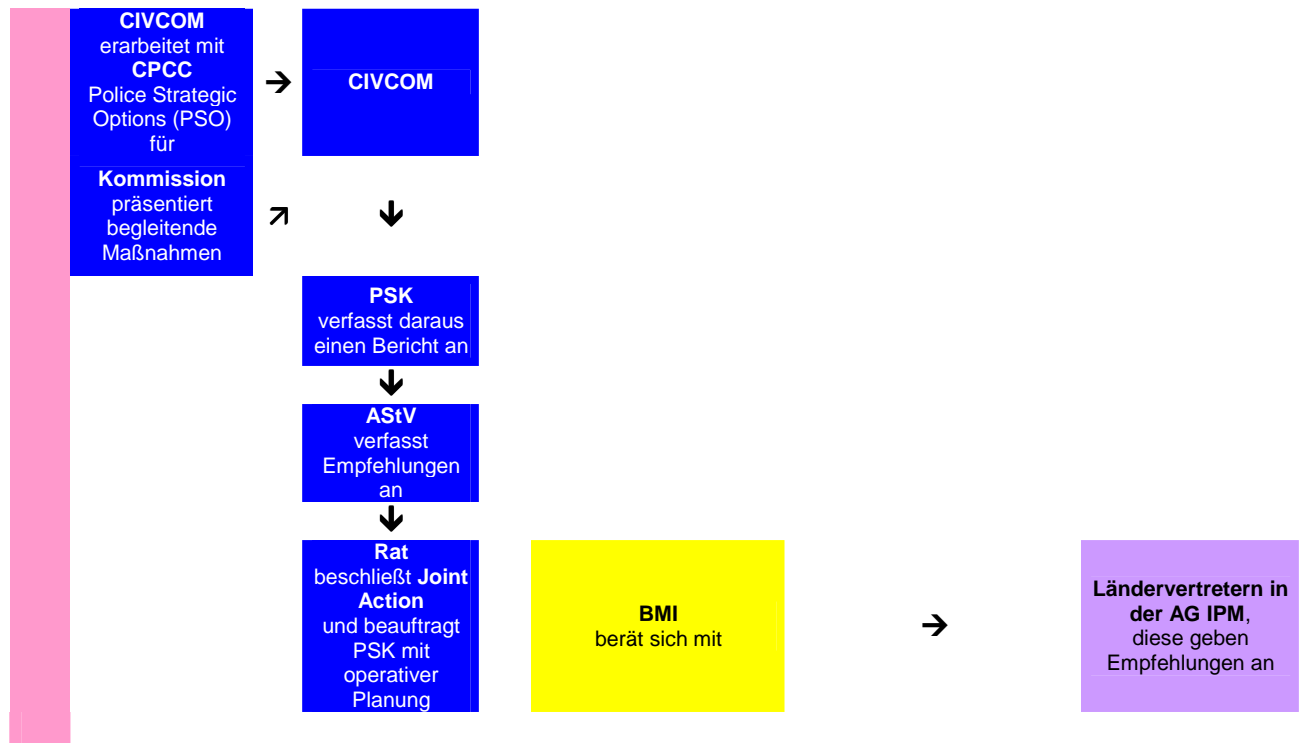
**CIVCOM** erarbeitet mit **CPCC** Police Strategic Options (PSO) für

**Kommission** präsentiert begleitende Maßnahmen

→

↗

**CIVCOM**

↓

**PSK** verfasst daraus einen Bericht an

↓

**AStV** verfasst Empfehlungen an

↓

**Rat** beschließt **Joint Action** und beauftragt PSK mit operativer Planung

**BMI** berät sich mit

→

**Ländervertretern in der AG IPM**, diese geben Empfehlungen an